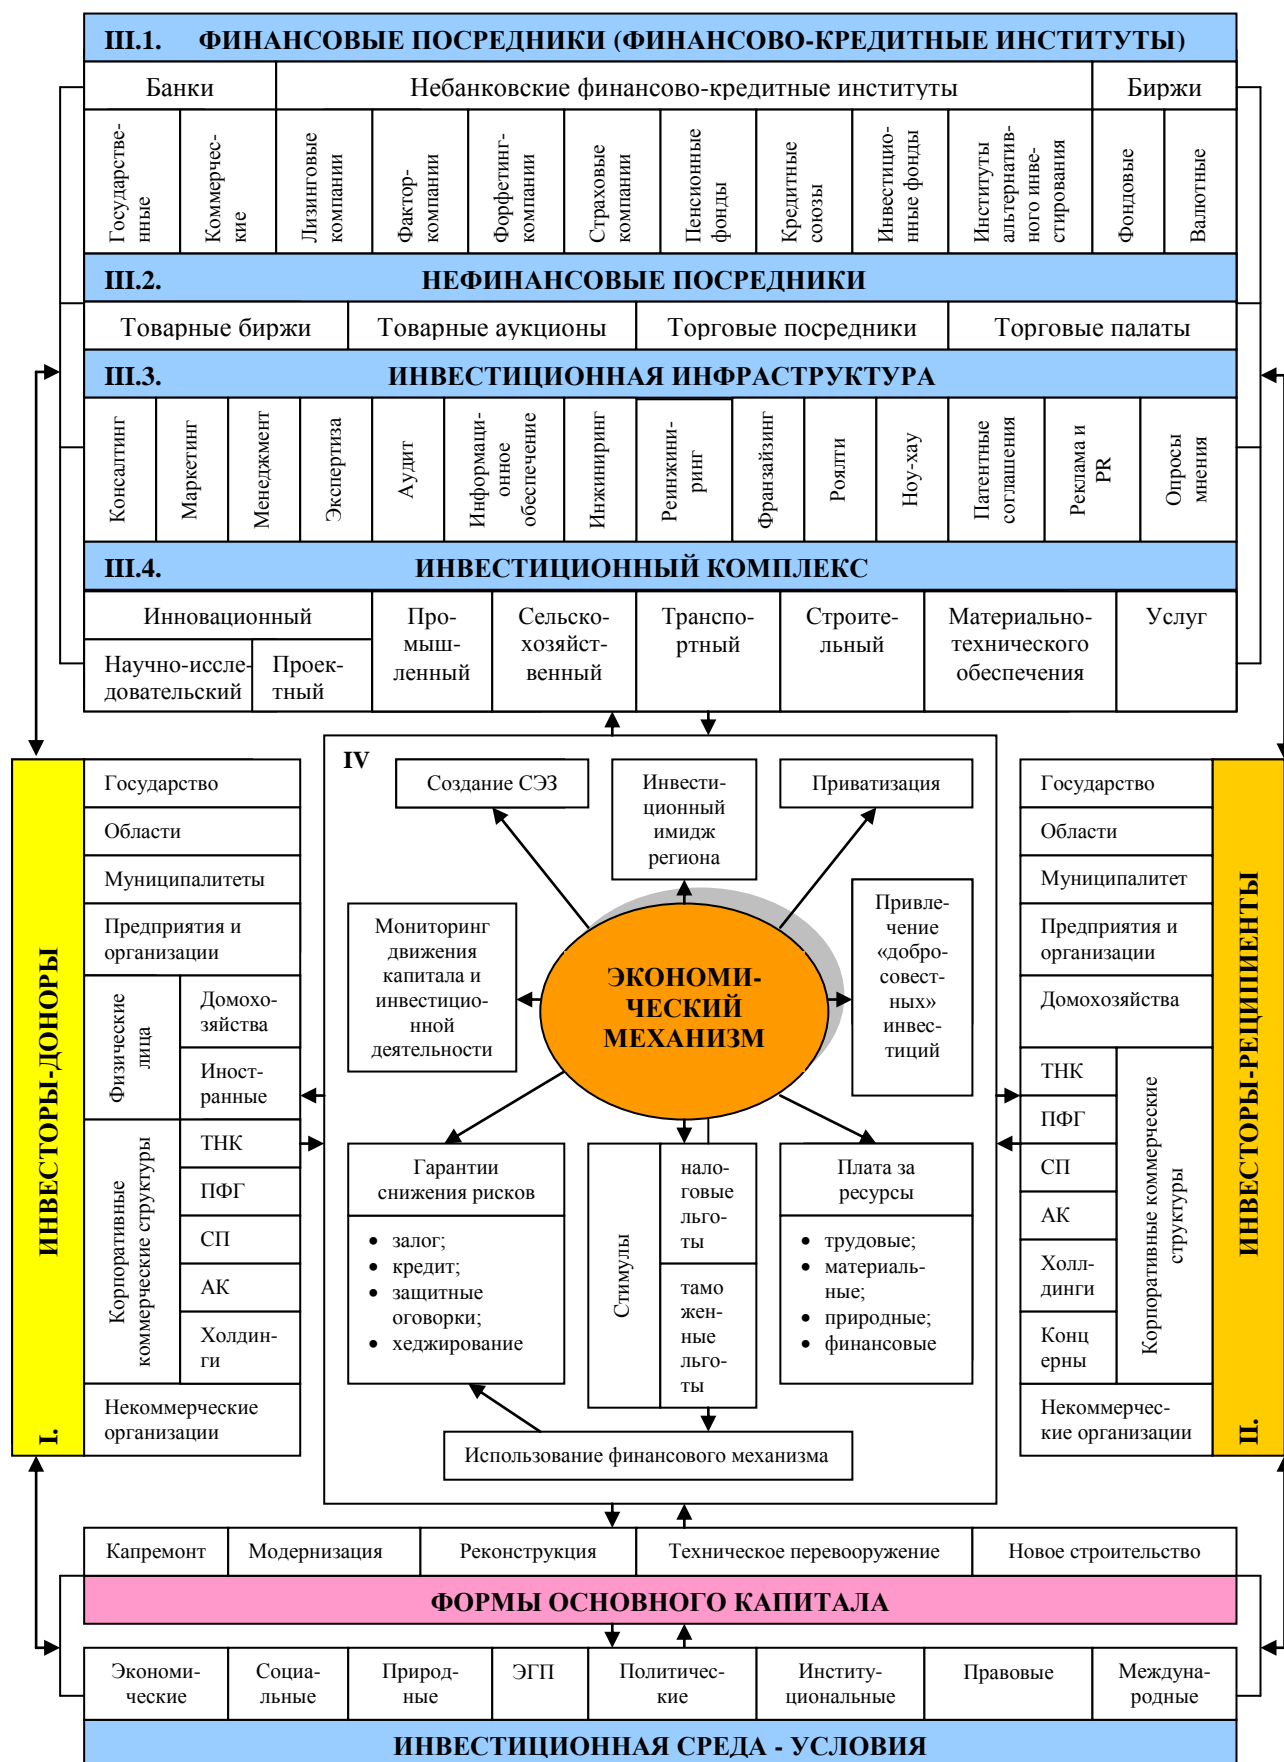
III.1. ФИНАНСОВЫЕ ПОСРЕДНИКИ (ФИНАНСОВО-КРЕДИТНЫЕ ИНСТИТУТЫ)

| Банки | | Небанковские финансово-кредитные институты | | | | | | | | Биржи | |
|---|---|---|---|---|---|---|---|---|---|---|---|
| Государственные | Коммерческие | Лизинговые компании | Фактор-компании | Форфетинг-компании | Страховые компании | Пенсионные фонды | Кредитные союзы | Инвестиционные фонды | Институты альтернативного инвестирования | Фондовые | Валютные |

III.2. НЕФИНАНСОВЫЕ ПОСРЕДНИКИ

| Товарные биржи | Товарные аукционы | Торговые посредники | Торговые палаты |
|---|---|---|---|

III.3. ИНВЕСТИЦИОННАЯ ИНФРАСТРУКТУРА

| Консалтинг | Маркетинг | Менеджмент | Экспертиза | Аудит | Информационное обеспечение | Инжиниринг | Реинжиниринг | Франчайзинг | Роялти | Ноу-хау | Патентные соглашения | Реклама и PR | Опросы мнения |
|---|---|---|---|---|---|---|---|---|---|---|---|---|---|

III.4. ИНВЕСТИЦИОННЫЙ КОМПЛЕКС

| Инновационный | | Промышленный | Сельскохозяйственный | Транспортный | Строительный | Материально-технического обеспечения | Услуг |
|---|---|---|---|---|---|---|---|
| Научно-исследовательский | Проектный | | | | | | |

I. ИНВЕСТОРЫ-ДОНОРЫ
Государство
Области
Муниципалитеты
Предприятия и организации
Физические лица: Домохозяйства; Иностранные
Корпоративные коммерческие структуры: ТНК; ПФГ; СП; АК; Холдинги
Некоммерческие организации

IV
Создание СЭЗ
Инвестиционный имидж региона
Приватизация
Мониторинг движения капитала и инвестиционной деятельности
ЭКОНОМИЧЕСКИЙ МЕХАНИЗМ
Привлечение «добросовестных» инвестиций
Гарантии снижения рисков
• залог;
• кредит;
• защитные оговорки;
• хеджирование
Стимулы: налоговые льготы; таможенные льготы
Плата за ресурсы
• трудовые;
• материальные;
• природные;
• финансовые
Использование финансового механизма

II. ИНВЕСТОРЫ-РЕЦИПИЕНТЫ
Государство
Области
Муниципалитет
Предприятия и организации
Домохозяйства
Корпоративные коммерческие структуры: ТНК; ПФГ; СП; АК; Холдинги; Концерны
Некоммерческие организации

| Капремонт | Модернизация | Реконструкция | Техническое перевооружение | Новое строительство |
|---|---|---|---|---|

ФОРМЫ ОСНОВНОГО КАПИТАЛА

| Экономические | Социальные | Природные | ЭГП | Политические | Институциональные | Правовые | Международные |
|---|---|---|---|---|---|---|---|

ИНВЕСТИЦИОННАЯ СРЕДА - УСЛОВИЯ